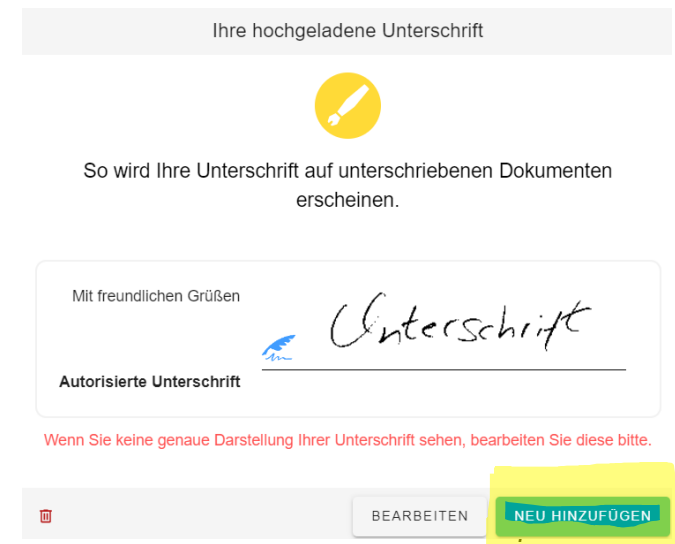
Ihre hochgeladene Unterschrift

So wird Ihre Unterschrift auf unterschriebenen Dokumenten erscheinen.

Mit freundlichen Grüßen

Unterschrift

Autorisierte Unterschrift

Wenn Sie keine genaue Darstellung Ihrer Unterschrift sehen, bearbeiten Sie diese bitte.

BEARBEITEN

NEU HINZUFÜGEN